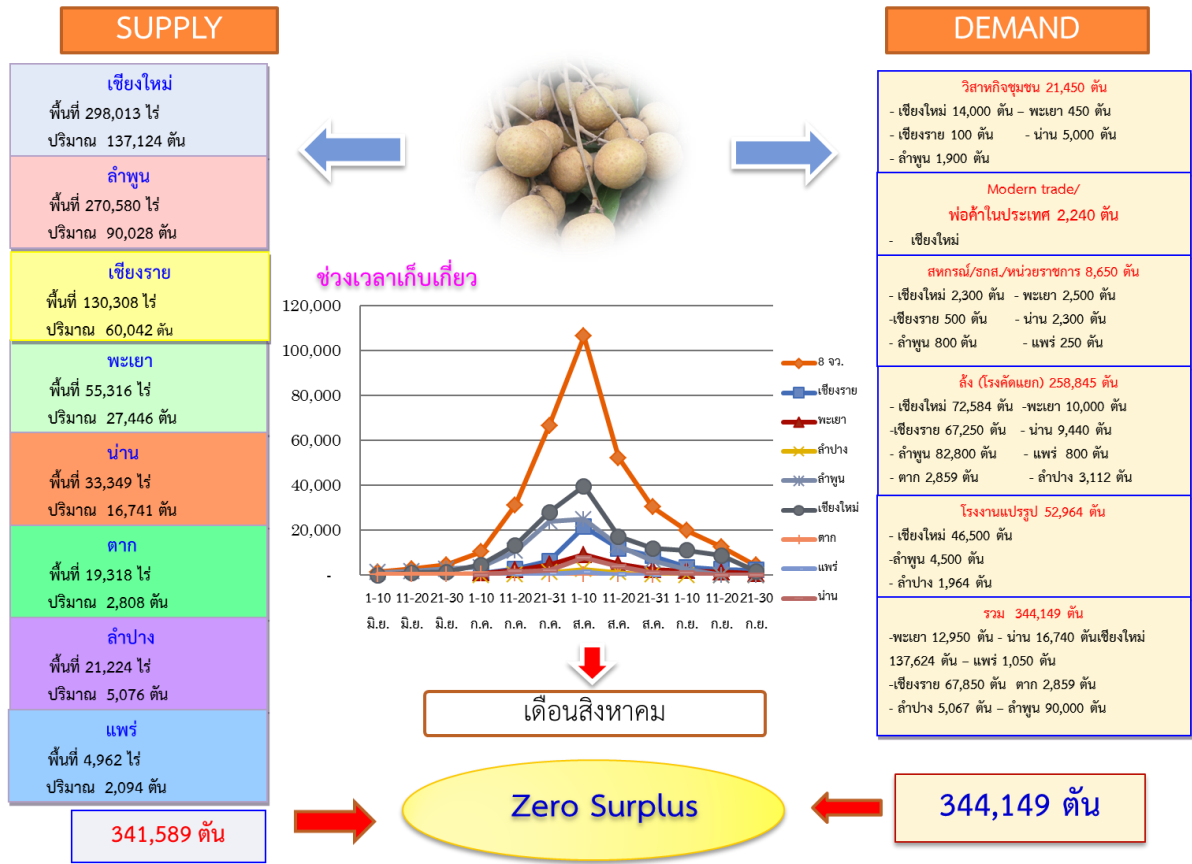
SUPPLY

เชียงใหม่
พื้นที่ 298,013 ไร่
ปริมาณ 137,124 ตัน

ลำพูน
พื้นที่ 270,580 ไร่
ปริมาณ 90,028 ตัน

เชียงราย
พื้นที่ 130,308 ไร่
ปริมาณ 60,042 ตัน

พะเยา
พื้นที่ 55,316 ไร่
ปริมาณ 27,446 ตัน

น่าน
พื้นที่ 33,349 ไร่
ปริมาณ 16,741 ตัน

ตาก
พื้นที่ 19,318 ไร่
ปริมาณ 2,808 ตัน

ลำปาง
พื้นที่ 21,224 ไร่
ปริมาณ 5,076 ตัน

แพร่
พื้นที่ 4,962 ไร่
ปริมาณ 2,094 ตัน

341,589 ตัน

ช่วงเวลาเก็บเกี่ยว

120,000
100,000
80,000
60,000
40,000
20,000
-

1-10 มิ.ย. 11-20 มิ.ย. 21-30 มิ.ย. 1-10 ก.ค. 11-20 ก.ค. 21-31 ก.ค. 1-10 ส.ค. 11-20 ส.ค. 21-31 ส.ค. 1-10 ก.ย. 11-20 ก.ย. 21-30 ก.ย.

8 จว.
เชียงราย
พะเยา
ลำปาง
ลำพูน
เชียงใหม่
ตาก
แพร่
น่าน

เดือนสิงหาคม

Zero Surplus

DEMAND

วิสาหกิจชุมชน 21,450 ตัน
- เชียงใหม่ 14,000 ตัน – พะเยา 450 ตัน
- เชียงราย 100 ตัน - น่าน 5,000 ตัน
- ลำพูน 1,900 ตัน

Modern trade/
พ่อค้าในประเทศ 2,240 ตัน
- เชียงใหม่

สหกรณ์/ธกส./หน่วยราชการ 8,650 ตัน
- เชียงใหม่ 2,300 ตัน - พะเยา 2,500 ตัน
-เชียงราย 500 ตัน - น่าน 2,300 ตัน
- ลำพูน 800 ตัน - แพร่ 250 ตัน

ล้ง (โรงคัดแยก) 258,845 ตัน
- เชียงใหม่ 72,584 ตัน -พะเยา 10,000 ตัน
-เชียงราย 67,250 ตัน - น่าน 9,440 ตัน
- ลำพูน 82,800 ตัน - แพร่ 800 ตัน
- ตาก 2,859 ตัน - ลำปาง 3,112 ตัน

โรงงานแปรรูป 52,964 ตัน
- เชียงใหม่ 46,500 ตัน
-ลำพูน 4,500 ตัน
- ลำปาง 1,964 ตัน

รวม 344,149 ตัน
-พะเยา 12,950 ตัน - น่าน 16,740 ตันเชียงใหม่ 137,624 ตัน – แพร่ 1,050 ตัน
-เชียงราย 67,850 ตัน ตาก 2,859 ตัน
- ลำปาง 5,067 ตัน – ลำพูน 90,000 ตัน

344,149 ตัน